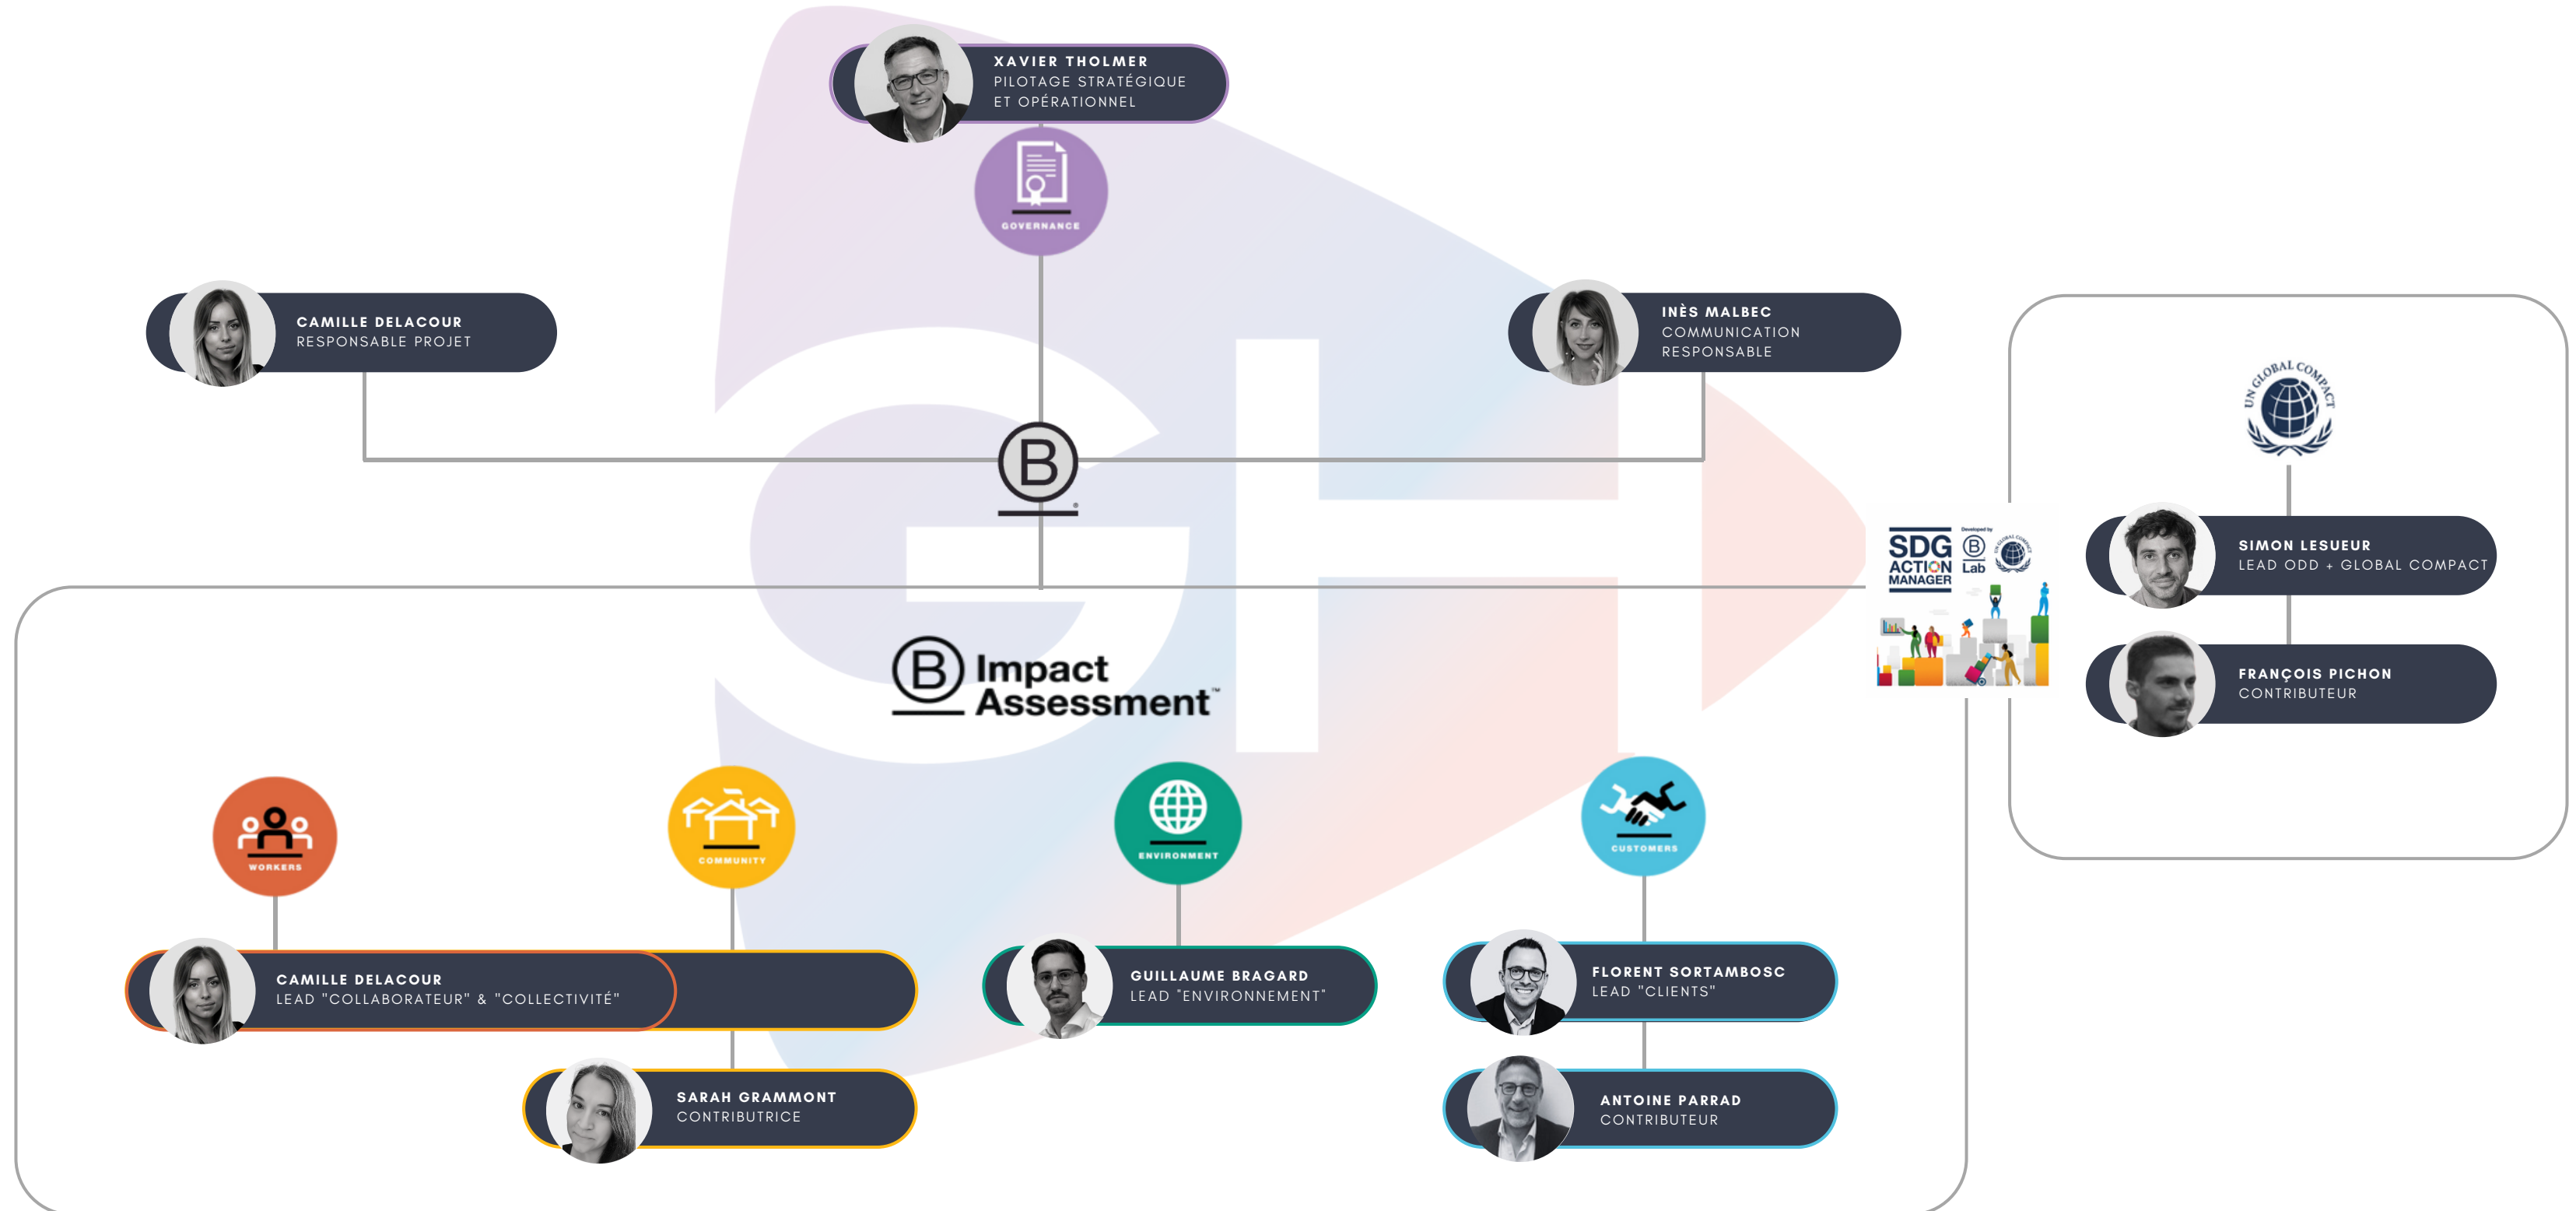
XAVIER THOLMER
PILOTAGE STRATÉGIQUE ET OPÉRATIONNEL

GOVERNANCE

CAMILLE DELACOUR
RESPONSABLE PROJET

INÈS MALBEC
COMMUNICATION RESPONSABLE

UN GLOBAL COMPACT

SDG ACTION MANAGER
Developed by
Lab

SIMON LESUEUR
LEAD ODD + GLOBAL COMPACT

FRANÇOIS PICHON
CONTRIBUTEUR

Impact Assessment™

WORKERS

COMMUNITY

ENVIRONMENT

CUSTOMERS

CAMILLE DELACOUR
LEAD "COLLABORATEUR" & "COLLECTIVITÉ"

GUILLAUME BRAGARD
LEAD "ENVIRONNEMENT"

FLORENT SORTAMBOSC
LEAD "CLIENTS"

SARAH GRAMMONT
CONTRIBUTRICE

ANTOINE PARRAD
CONTRIBUTEUR